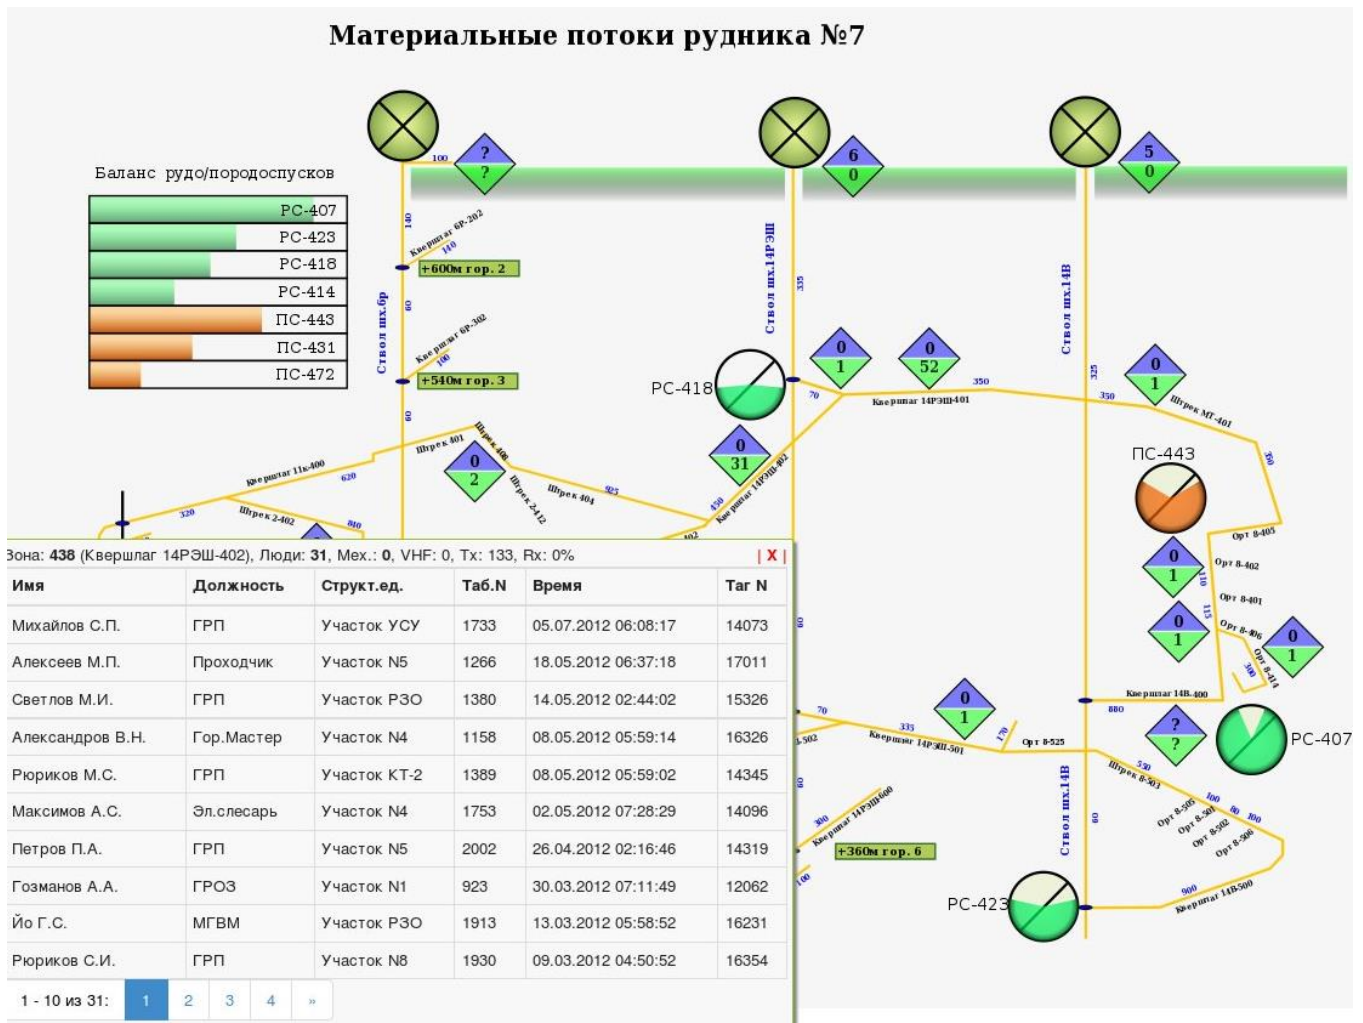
Материальные потоки рудника №7

Баланс рудо/породоспусков

РС-407
РС-423
РС-418
РС-414
ПС-443
ПС-431
ПС-472

100
?
?
6
0
5
0

140
Квершлаг 6Р-202
140
+600м гор. 2
60
Ствол шх.бр
Квершлаг 6Р-302
100
+540м гор. 3
60
Ствол шх.14РЭШ
335
Ствол шх.14В
325

РС-418
0
1
0
52
350
70
Квершлаг 14РЭШ-401
350
0
1
Штрек МТ-401
390

Квершлаг 11к-400
620
Штрек 401
Штрек 408
0
2
Штрек 2412
Штрек 404
925
0
31
Квершлаг 14РЭШ-402
450
320
Штрек 2-402
810

ПС-443
Орт 8-403
Орт 8-402
0
1
Орт 8-401
0
1
Орт 8-406
0
1
Орт 8-414

Зона: 438 (Квершлаг 14РЭШ-402), Люди: 31, Мех.: 0, VHF: 0, Tx: 133, Rx: 0%
| X |

| Имя | Должность | Структ.ед. | Таб.N | Время | Таг N |
|---|---|---|---|---|---|
| Михайлов С.П. | ГРП | Участок УСУ | 1733 | 05.07.2012 06:08:17 | 14073 |
| Алексеев М.П. | Проходчик | Участок N5 | 1266 | 18.05.2012 06:37:18 | 17011 |
| Светлов М.И. | ГРП | Участок РЗО | 1380 | 14.05.2012 02:44:02 | 15326 |
| Александров В.Н. | Гор.Мастер | Участок N4 | 1158 | 08.05.2012 05:59:14 | 16326 |
| Рюриков М.С. | ГРП | Участок КТ-2 | 1389 | 08.05.2012 05:59:02 | 14345 |
| Максимов А.С. | Эл.слесарь | Участок N4 | 1753 | 02.05.2012 07:28:29 | 14096 |
| Петров П.А. | ГРП | Участок N5 | 2002 | 26.04.2012 02:16:46 | 14319 |
| Гозманов А.А. | ГРОЗ | Участок N1 | 923 | 30.03.2012 07:11:49 | 12062 |
| Йо Г.С. | МГВМ | Участок РЗО | 1913 | 13.03.2012 05:58:52 | 16231 |
| Рюриков С.И. | ГРП | Участок N8 | 1930 | 09.03.2012 04:50:52 | 16354 |

1 - 10 из 31: 1 2 3 4 »

Квершлаг 14В-400
880
0
1
70
333
Квершлаг 14РЭШ-501
170
Орт 8-525
?
?
РС-407
550
Штрек 8-503
Орт 8-505
Орт 8-501
Орт 8-502
Орт 8-506
100
80
100
Ствол шх.14В
60
300
Квершлаг 14РЭШ-600
+360м гор. 6
100
900
Квершлаг 14В-500
РС-423